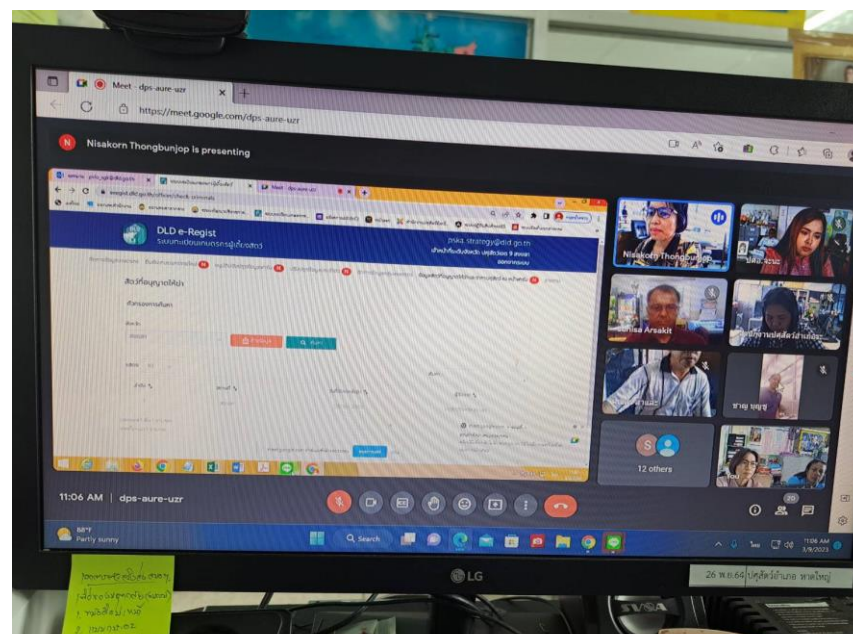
Meet - dps-aure-uzr
https://meet.google.com/dps-aure-uzr

Nisakorn Thongbunjop is presenting

DLD e-Regist
ระบบทะเบียนเกษตรกรผู้เลี้ยงสัตว์

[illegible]

Nisakorn Thongbunjop

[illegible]

12 others

You

11:06 AM | dps-aure-uzr

20

88°F
Partly sunny

Search

11:06 AM
3/8/2023

LG

26 พ.ย.64 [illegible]

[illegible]